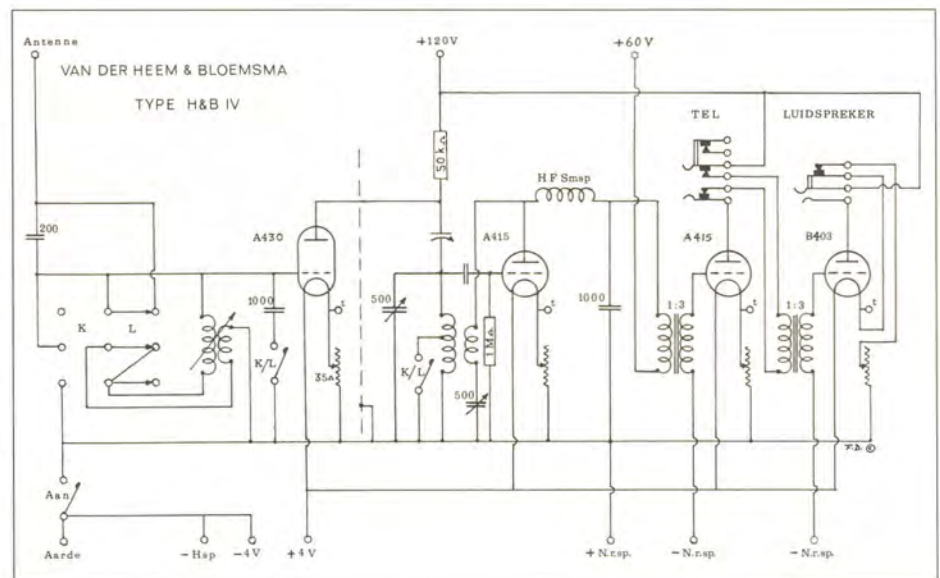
Antenne

VAN DER HEEM & BLOEMSMA

TYPE H&B IV

+120V

+60V

TEL

LUIDSPREKER

50 kΩ

HF Smsp

200

A430

A415

A415

B403

1000

500

1000

1:3

1:3

t

t

t

t

K

L

K/L

K/L

35Ω

1 MΩ

500

F.D. ©

Aan

Aarde

- Hsp

- 4V

+ 4V

+ N.r.sp.

- N.r.sp.

- N.r.sp.